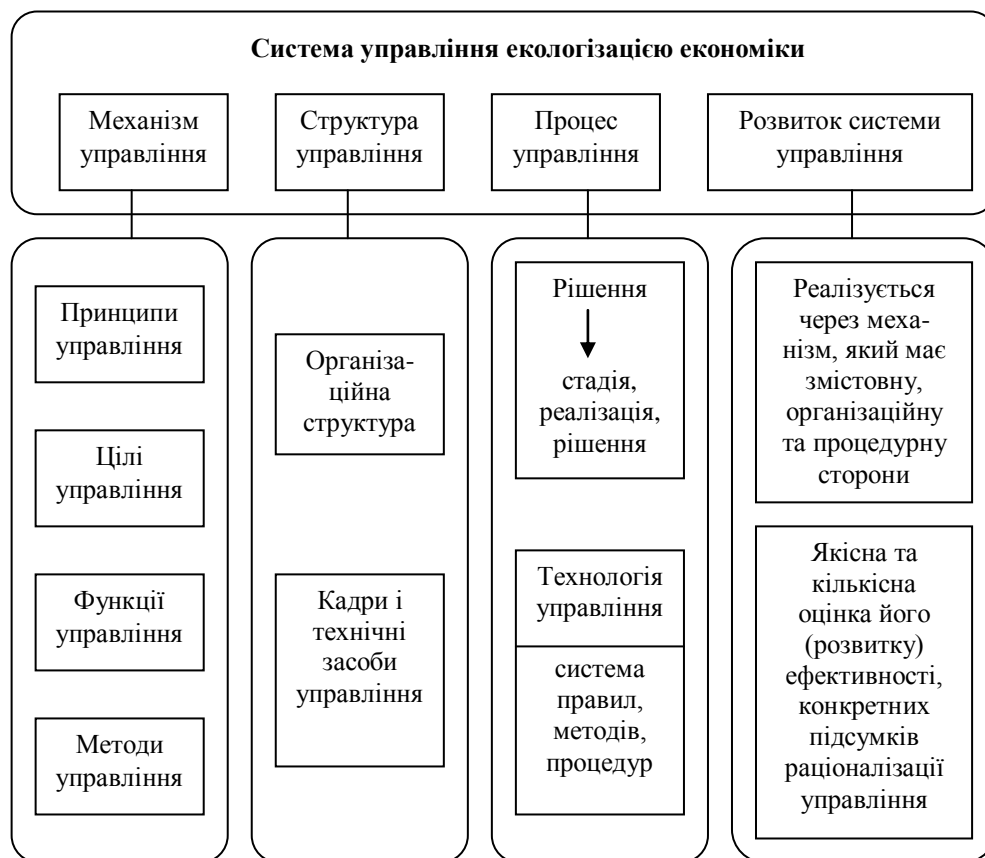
Система управління екологізацією економіки

Механізм управління

Структура управління

Процес управління

Розвиток системи управління

Принципи управління

Цілі управління

Функції управління

Методи управління

Організаційна структура

Кадри і технічні засоби управління

Рішення

стадія, реалізація, рішення

Технологія управління

система правил, методів, процедур

Реалізується через механізм, який має змістовну, організаційну та процедурну сторони

Якісна та кількісна оцінка його (розвитку) ефективності, конкретних підсумків раціоналізації управління